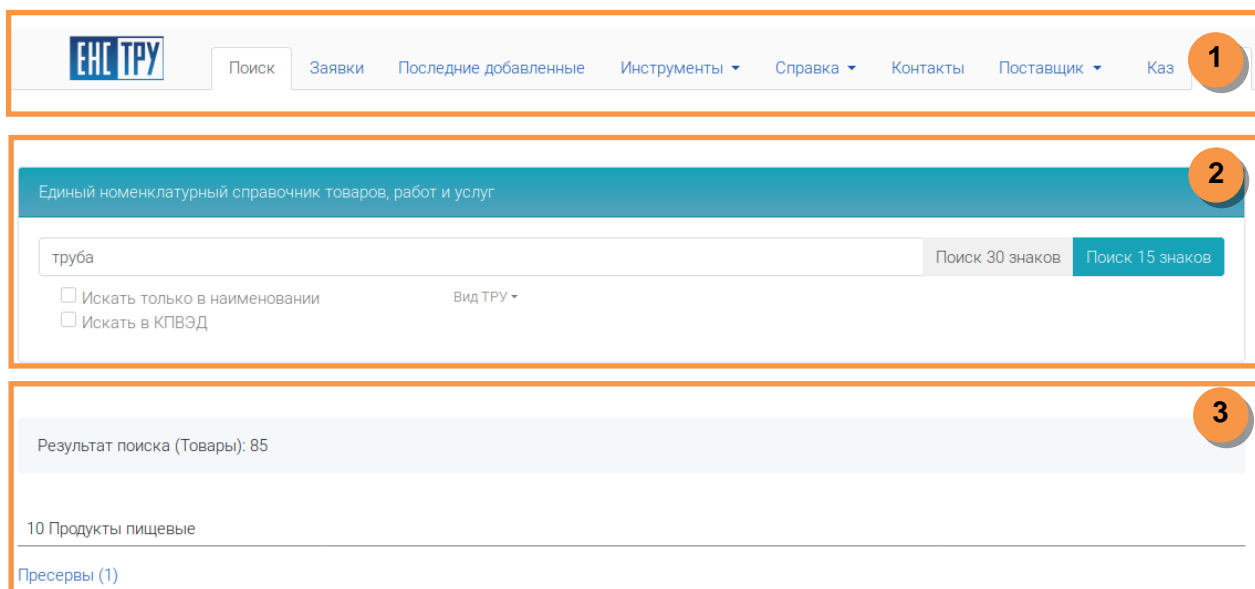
ЕНС ТРУ

Поиск Заявки Последние добавленные Инструменты ▾ Справка ▾ Контакты Поставщик ▾ Каз

1

Единый номенклатурный справочник товаров, работ и услуг

2

труба

Поиск 30 знаков Поиск 15 знаков

Искать только в наименовании
Искать в КПВЭД

Вид ТРУ ▾

3

Результат поиска (Товары): 85

10 Продукты пищевые

Пресервы (1)